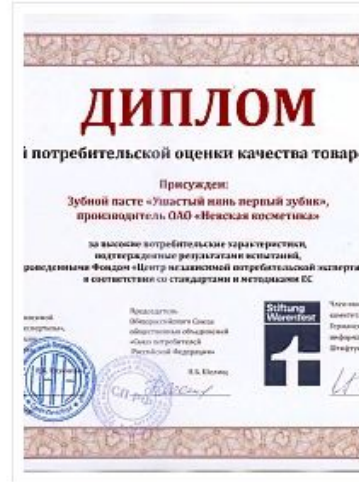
ДИПЛОМ

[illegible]й потребительской оценки качества товар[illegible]

Присужден:
Зубной пасте «Ушастый нянь первый зубик», производитель ОАО «Невская косметика»

за высокие потребительские характеристики, подтвержденные результатами испытаний, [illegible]роведенными Фондом «Центр независимой потребительской экспертиз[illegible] в соответствии со стандартами и методиками ЕС

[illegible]

Председатель Общероссийского Союза общественных объединений «Союз потребителей Российской Федерации»

П.Б. Шелищ

Stiftung Warentest

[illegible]